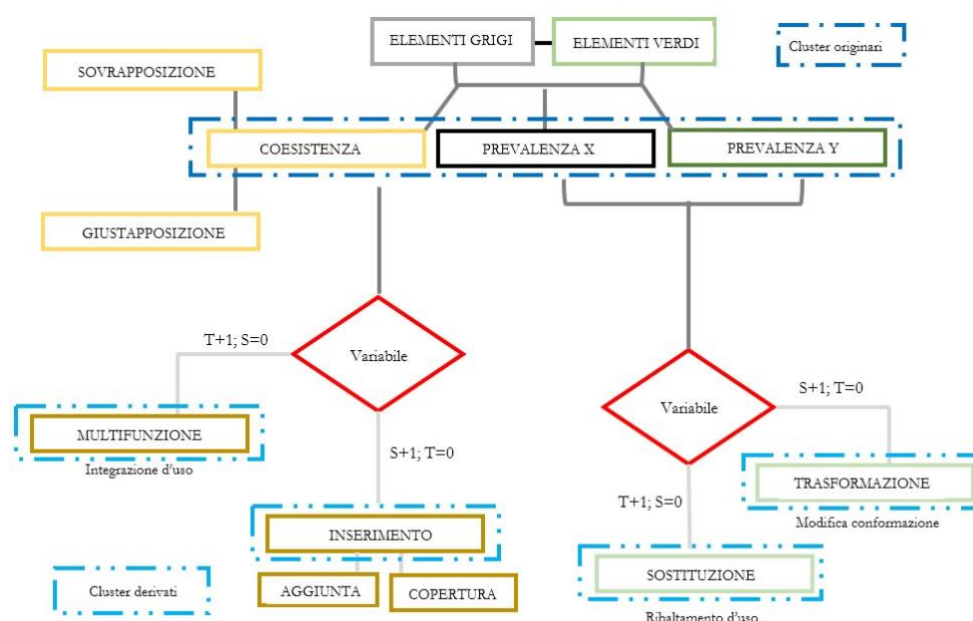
ELEMENTI GRIGI

ELEMENTI VERDI

Cluster originari

SOVRAPPOSIZIONE

COESISTENZA

PREVALENZA X

PREVALENZA Y

GIUSTAPPOSIZIONE

T+1; S=0

Variabile

MULTIFUNZIONE

Integrazione d'uso

S+1; T=0

INSERIMENTO

AGGIUNTA

COPERTURA

Cluster derivati

Variabile

S+1; T=0

TRASFORMAZIONE

Modifica conformazione

T+1; S=0

SOSTITUZIONE

Ribaltamento d'uso